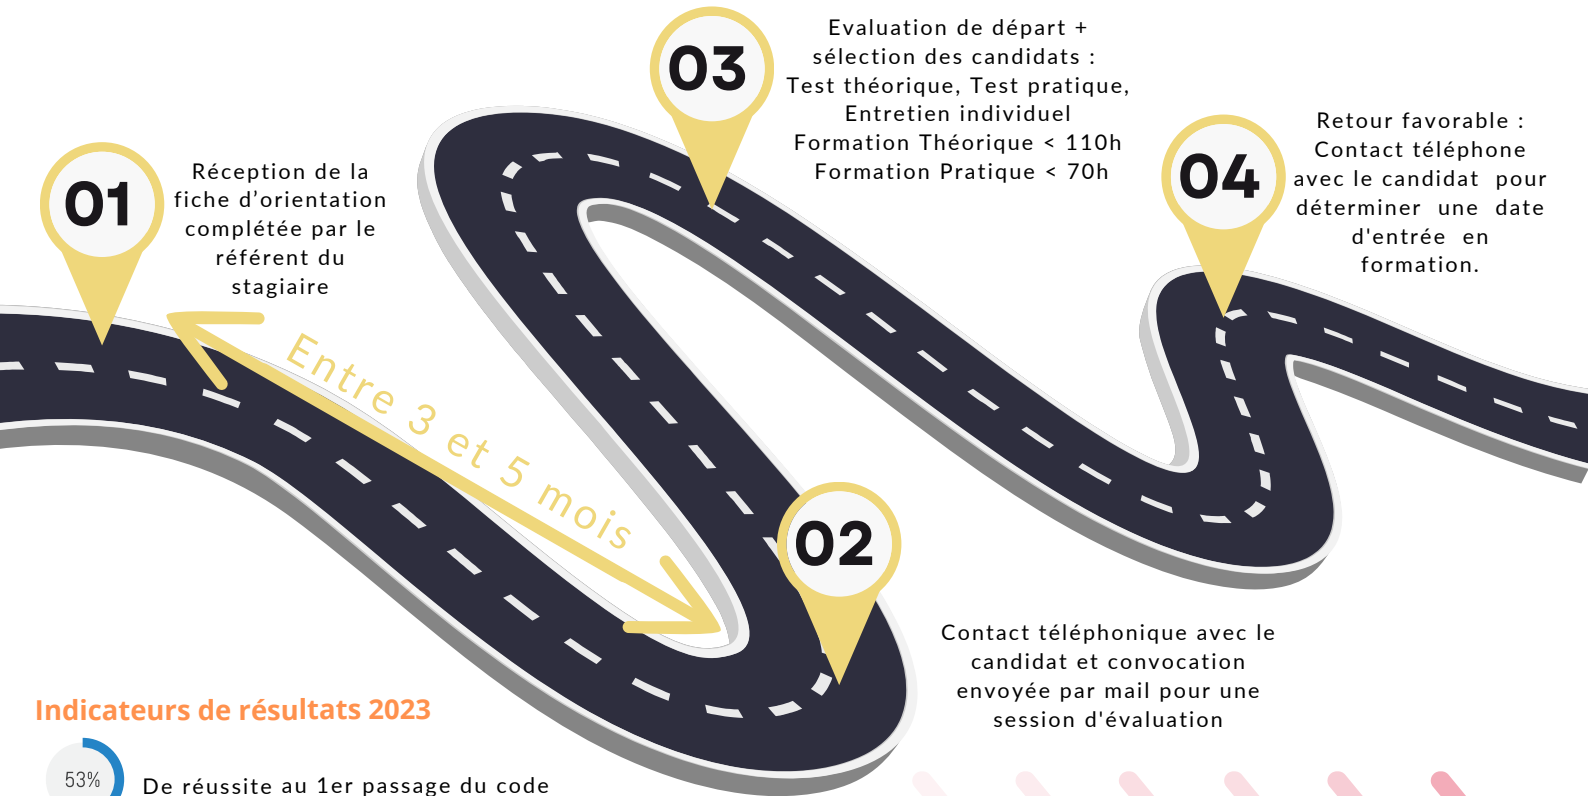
01

Réception de la fiche d'orientation complétée par le référent du stagiaire

Entre 3 et 5 mois

03

Evaluation de départ + sélection des candidats : Test théorique, Test pratique, Entretien individuel
Formation Théorique < 110h
Formation Pratique < 70h

04

Retour favorable : Contact téléphone avec le candidat pour déterminer une date d'entrée en formation.

02

Contact téléphonique avec le candidat et convocation envoyée par mail pour une session d'évaluation

Indicateurs de résultats 2023

53%

De réussite au 1er passage du code